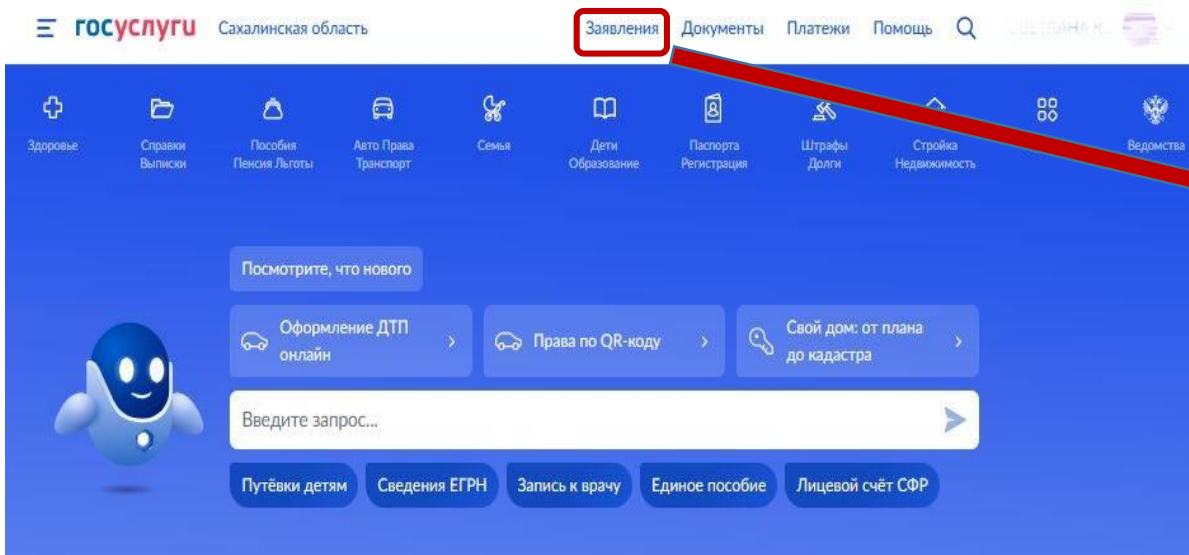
госуслуги Сахалинская область

Заявления Документы Платежи Помощь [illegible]

Здоровье
Справки Выписки
Пособия Пенсия Льготы
Авто Права Транспорт
Семья
Дети Образование
Паспорта Регистрация
Штрафы Долги
Стройка Недвижимость
Ведомства

Посмотрите, что нового

Оформление ДТП онлайн
Права по QR-коду
Свой дом: от плана до кадастра

Введите запрос...

Путёвки детям
Сведения ЕГРН
Запись к врачу
Единое пособие
Лицевой счёт СФР